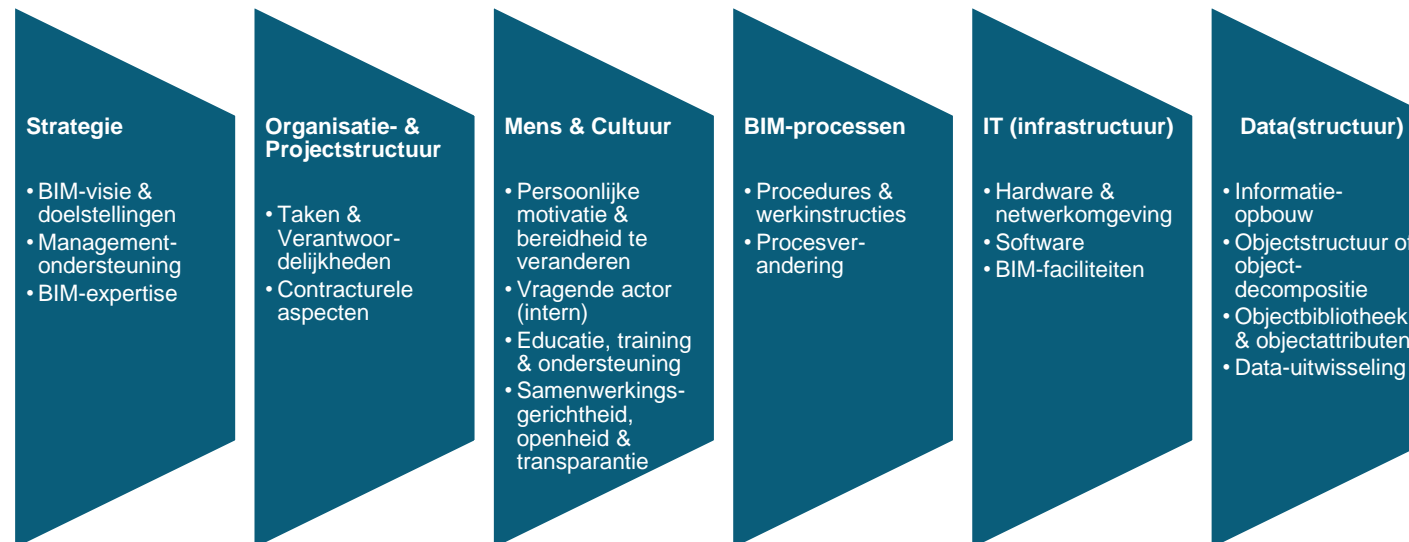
Strategie

• BIM-visie & doelstellingen
• Management-ondersteuning
• BIM-expertise

Organisatie- & Projectstructuur

• Taken & Verantwoordelijkheden
• Contracturele aspecten

Mens & Cultuur

• Persoonlijke motivatie & bereidheid te veranderen
• Vragende actor (intern)
• Educatie, training & ondersteuning
• Samenwerkingsgerichtheid, openheid & transparantie

BIM-processen

• Procedures & werkinstructies
• Procesverandering

IT (infrastructuur)

• Hardware & netwerkomgeving
• Software
• BIM-faciliteiten

Data(structuur)

• Informatie-opbouw
• Objectstructuur o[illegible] object-decompositie
• Objectbibliotheek & objectattributen
• Data-uitwisseling